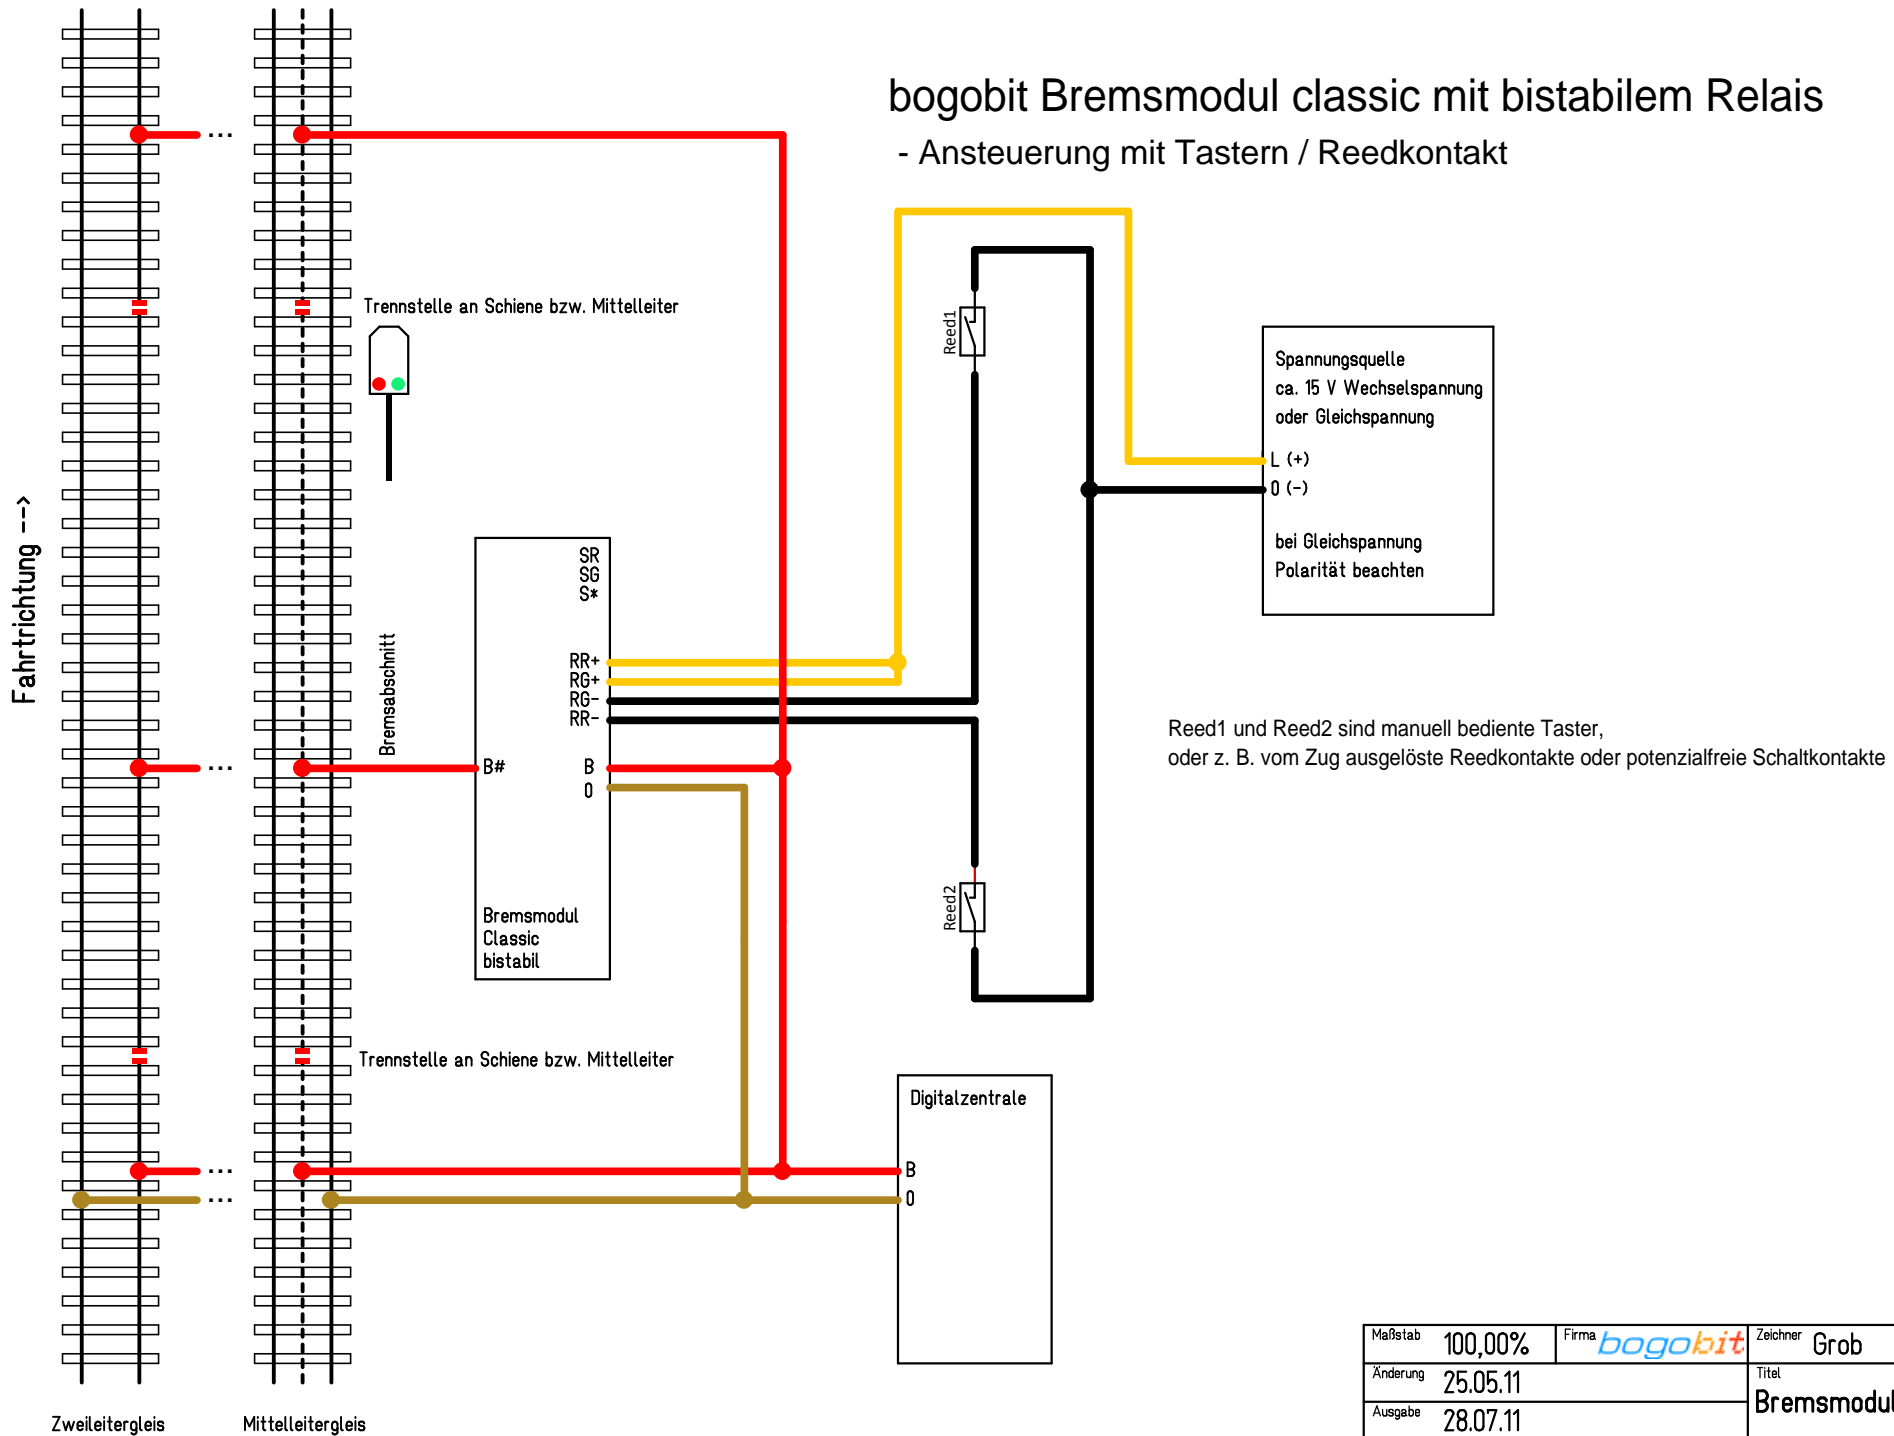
bogobit Bremsmodul classic mit bistabilem Relais
- Ansteuerung mit Tastern / Reedkontakt

Fahrtrichtung -->

...

Trennstelle an Schiene bzw. Mittelleiter

Reed1

Spannungsquelle
ca. 15 V Wechselspannung
oder Gleichspannung

L (+)
0 (-)

bei Gleichspannung
Polarität beachten

SR
SG
S*

RR+
RG+
RG-
RR-

Bremsabschnitt

...

B#

B
0

Reed1 und Reed2 sind manuell bediente Taster,
oder z. B. vom Zug ausgelöste Reedkontakte oder potenzialfreie Schaltkontakte

Reed2

Bremsmodul
Classic
bistabil

Trennstelle an Schiene bzw. Mittelleiter

Digitalzentrale

...
...

B
0

Zweileitergleis

Mittelleitergleis

| Maßstab 100,00% | Firma bogobit | Zeichner Grob |
|---|---|---|
| Änderung 25.05.11 | | Titel Bremsmodul |
| Ausgabe 28.07.11 | | |